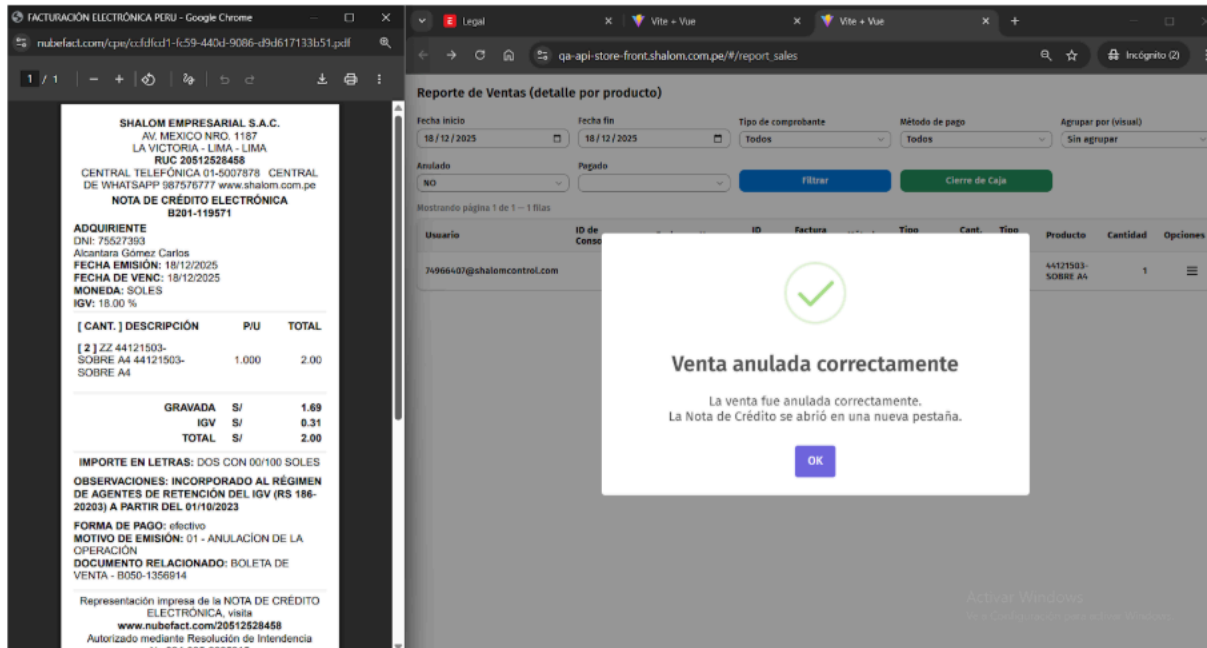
FACTURACIÓN ELECTRÓNICA PERU - Google Chrome
nubefact.com/cpe/ccfdfcd1-fc59-440d-9086-d9d617133b51.pdf
1 / 1

SHALOM EMPRESARIAL S.A.C.
AV. MEXICO NRO. 1187
LA VICTORIA - LIMA - LIMA
RUC 20512528458
CENTRAL TELEFÓNICA 01-5007878 CENTRAL DE WHATSAPP 987576777 www.shalom.com.pe
NOTA DE CRÉDITO ELECTRÓNICA
B201-119571

ADQUIRIENTE
DNI: 75527393
Alcantara Gómez Carlos
FECHA EMISIÓN: 18/12/2025
FECHA DE VENC: 18/12/2025
MONEDA: SOLES
IGV: 18.00 %

| [ CANT. ] DESCRIPCIÓN | P/U | TOTAL |
|---|---|---|
| [ 2 ] ZZ 44121503-SOBRE A4 44121503-SOBRE A4 | 1.000 | 2.00 |

GRAVADA S/ 1.69
IGV S/ 0.31
TOTAL S/ 2.00

IMPORTE EN LETRAS: DOS CON 00/100 SOLES

OBSERVACIONES: INCORPORADO AL RÉGIMEN DE AGENTES DE RETENCIÓN DEL IGV (RS 186-20203) A PARTIR DEL 01/10/2023

FORMA DE PAGO: efectivo
MOTIVO DE EMISIÓN: 01 - ANULACÍON DE LA OPERACIÓN
DOCUMENTO RELACIONADO: BOLETA DE VENTA - B050-1356914

Representación impresa de la NOTA DE CRÉDITO ELECTRÓNICA, visita
www.nubefact.com/20512528458
Autorizado mediante Resolución de Intendencia
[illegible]

Legal
Vite + Vue
Vite + Vue
qa-api-store-front.shalom.com.pe/#/report_sales
Incógnito (2)

Reporte de Ventas (detalle por producto)
Fecha inicio
18 / 12 / 2025
Fecha fin
18 / 12 / 2025
Tipo de comprobante
Todos
Método de pago
Todos
Agrupar por (visual)
Sin agrupar
Anulado
NO
Pagado
Filtrar
Cierre de Caja
Mostrando página 1 de 1 — 1 filas

| Usuario | ID de Conso | ID | Factura | Tipo | Cant. | Tipo | Producto | Cantidad | Opciones |
|---|---|---|---|---|---|---|---|---|---|
| 74966407@shalomcontrol.com | | | | | | | 44121503-SOBRE A4 | 1 | |

Venta anulada correctamente
La venta fue anulada correctamente.
La Nota de Crédito se abrió en una nueva pestaña.
OK

Activar Windows